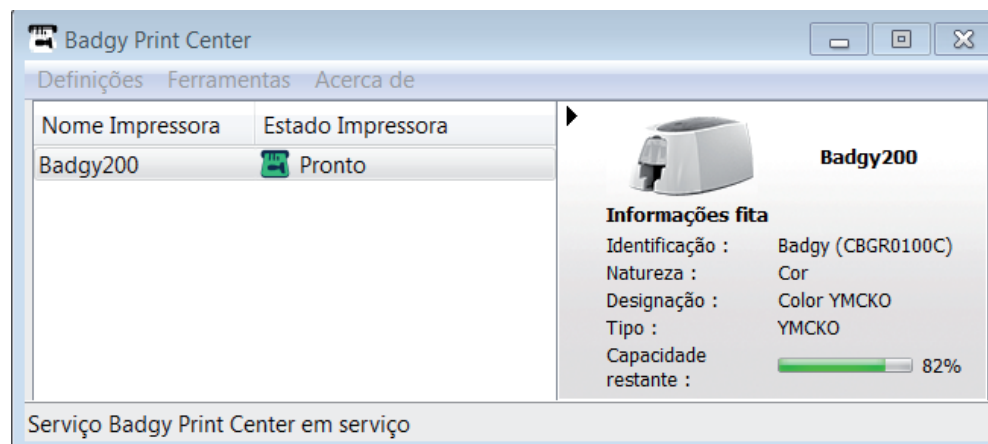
Badgy Print Center

Definições Ferramentas Acerca de

| Nome Impressora | Estado Impressora |
|---|---|
| Badgy200 | Pronto |

Badgy200

Informações fita

Identificação : Badgy (CBGR0100C)
Natureza : Cor
Designação : Color YMCKO
Tipo : YMCKO
Capacidade restante : 82%

Serviço Badgy Print Center em serviço